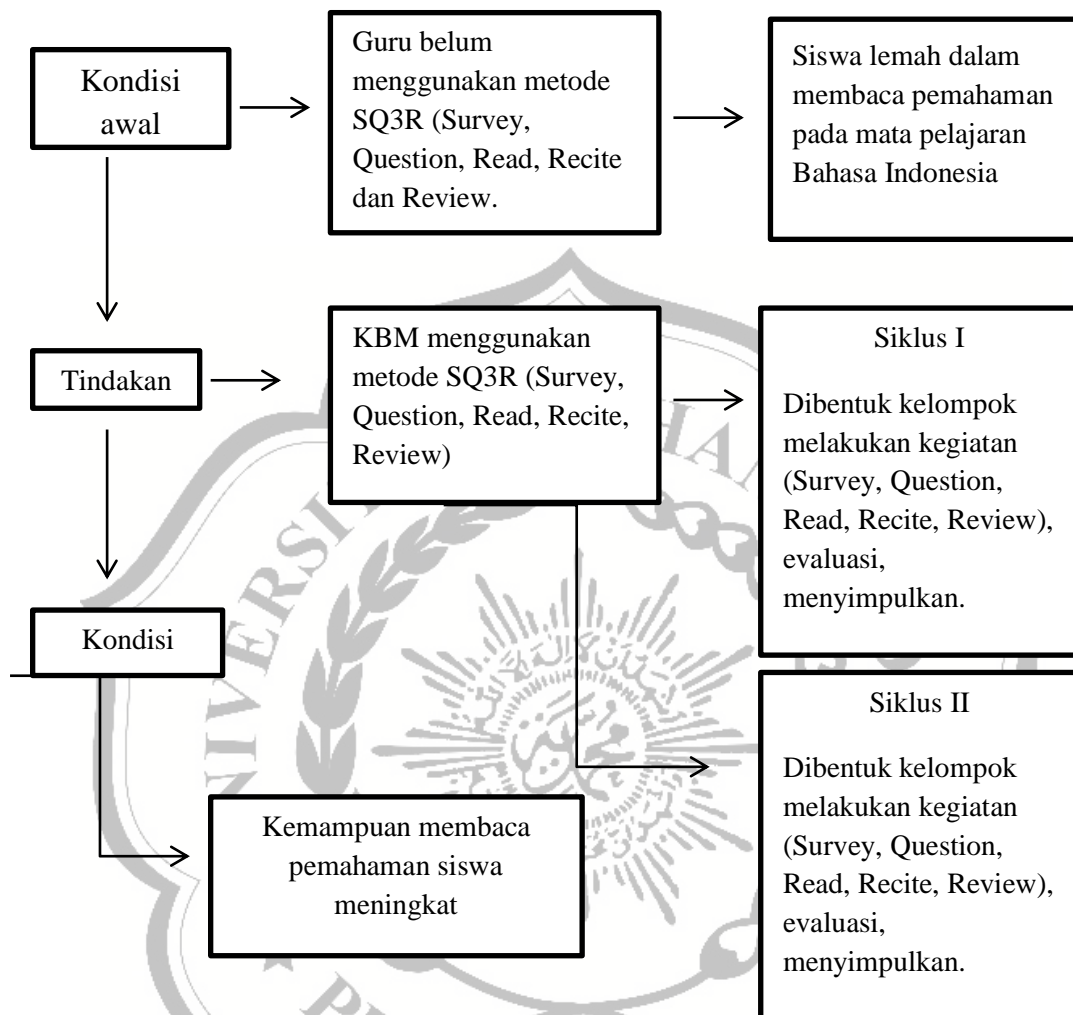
Kondisi awal

Guru belum menggunakan metode SQ3R (Survey, Question, Read, Recite dan Review.

Siswa lemah dalam membaca pemahaman pada mata pelajaran Bahasa Indonesia

Tindakan

KBM menggunakan metode SQ3R (Survey, Question, Read, Recite, Review)

Siklus I

Dibentuk kelompok melakukan kegiatan (Survey, Question, Read, Recite, Review), evaluasi, menyimpulkan.

Kondisi

Siklus II

Dibentuk kelompok melakukan kegiatan (Survey, Question, Read, Recite, Review), evaluasi, menyimpulkan.

Kemampuan membaca pemahaman siswa meningkat